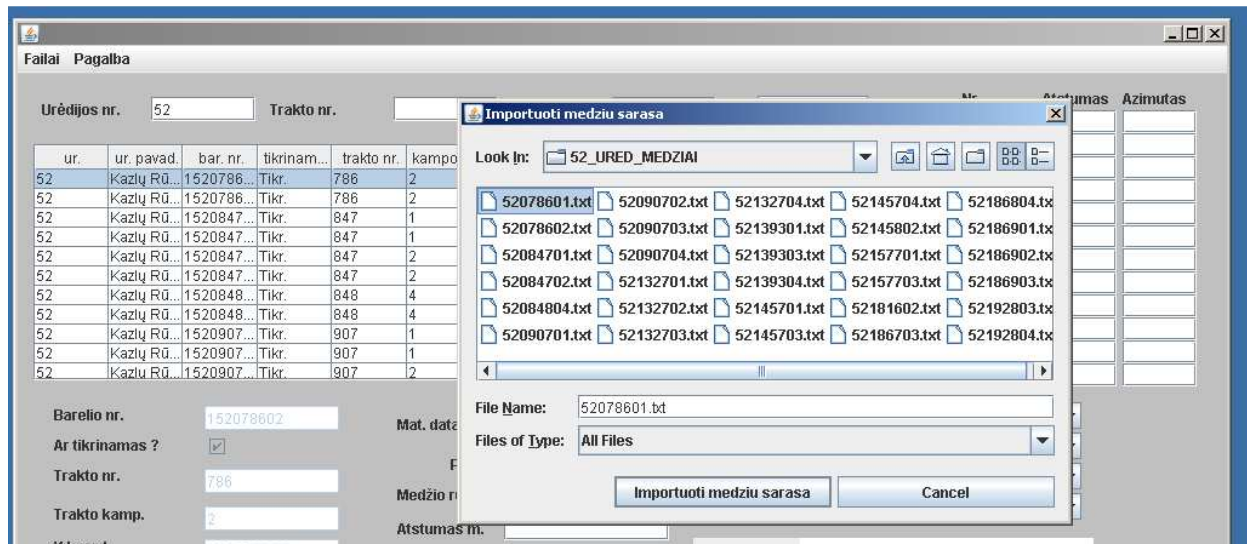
Failai Pagalba

Urėdijos nr. 52 Trakto nr.

Nr. Atstumas Azimutas

| ur. | ur. pavad. | bar. nr. | tikrinam... | trakto nr. | kampo |
|---|---|---|---|---|---|
| 52 | Kazlų Rū... | 1520786... | Tikr. | 786 | 2 |
| 52 | Kazlų Rū... | 1520786... | Tikr. | 786 | 2 |
| 52 | Kazlų Rū... | 1520847... | Tikr. | 847 | 1 |
| 52 | Kazlų Rū... | 1520847... | Tikr. | 847 | 1 |
| 52 | Kazlų Rū... | 1520847... | Tikr. | 847 | 2 |
| 52 | Kazlų Rū... | 1520847... | Tikr. | 847 | 2 |
| 52 | Kazlų Rū... | 1520848... | Tikr. | 848 | 4 |
| 52 | Kazlų Rū... | 1520848... | Tikr. | 848 | 4 |
| 52 | Kazlų Rū... | 1520907... | Tikr. | 907 | 1 |
| 52 | Kazlų Rū... | 1520907... | Tikr. | 907 | 1 |
| 52 | Kazlų Rū... | 1520907... | Tikr. | 907 | 2 |

Barelio nr. 152078602
Ar tikrinamas ?
Trakto nr. 786
Trakto kamp. 2
Mat. data
F
Medžio r
Atstumas m.

Importuoti medziu sarasa

Look In: 52_URED_MEDZIAI

52078601.txt 52090702.txt 52132704.txt 52145704.txt 52186804.tx
52078602.txt 52090703.txt 52139301.txt 52145802.txt 52186901.txt
52084701.txt 52090704.txt 52139303.txt 52157701.txt 52186902.txt
52084702.txt 52132701.txt 52139304.txt 52157703.txt 52186903.txt
52084804.txt 52132702.txt 52145701.txt 52181602.txt 52192803.txt
52090701.txt 52132703.txt 52145703.txt 52186703.txt 52192804.tx

File Name: 52078601.txt
Files of Type: All Files

Importuoti medziu sarasa Cancel